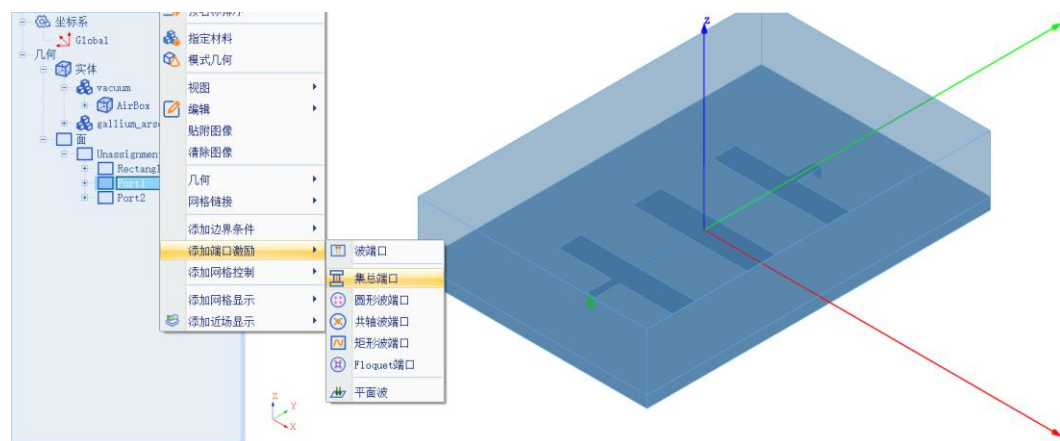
坐标系
Global
几何
实体
vacuum
AirBox
gallium_ars
面
Unassignment
Rectangl
Port1
Port2

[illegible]
指定材料
模式几何
视图
编辑
贴附图像
清除图像
几何
网格链接
添加边界条件
添加端口激励
添加网格控制
添加网格显示
添加近场显示

波端口
集总端口
圆形波端口
共轴波端口
矩形波端口
Floquet端口
平面波

Z
Y
X
Z